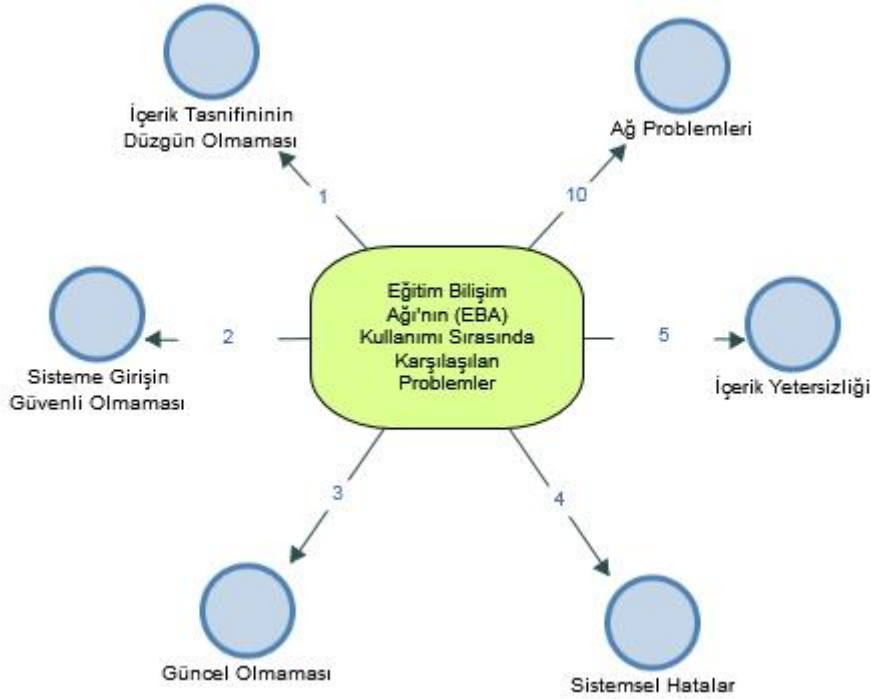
İçerik Tasnifininin Düzgün Olmaması

Ağ Problemleri

1

10

Eğitim Bilişim Ağı'nın (EBA) Kullanımı Sırasında Karşılaşılan Problemler

2

5

Sisteme Girişin Güvenli Olmaması

İçerik Yetersizliği

3

4

Güncel Olmaması

Sistemsel Hatalar